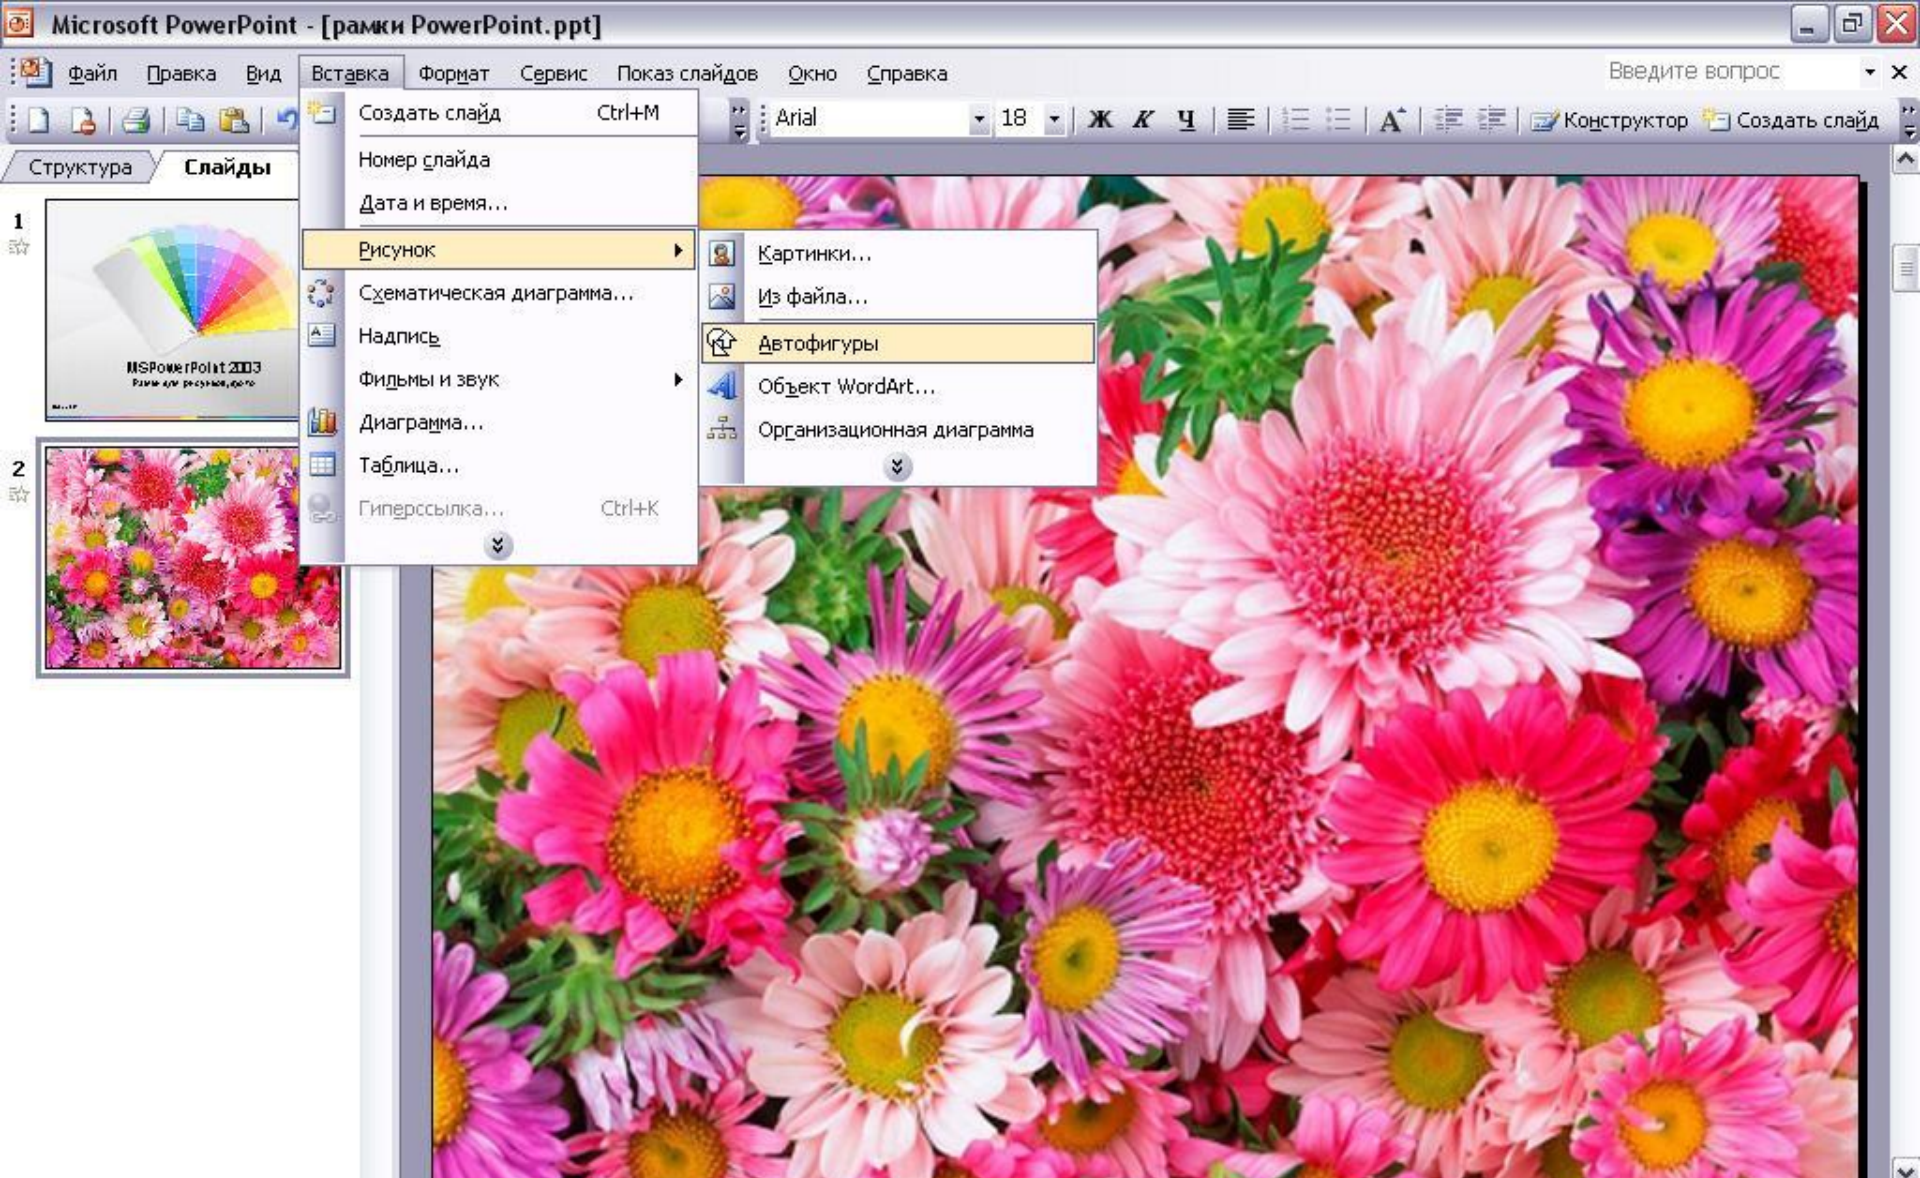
Microsoft PowerPoint - [рамки PowerPoint.ppt]

Файл Правка Вид Вставка Формат Сервис Показ слайдов Окно Справка

Введите вопрос

Arial 18 Ж К Ч Конструктор Создать слайд

Структура Слайды

1

MSPowerPoint 2003
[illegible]

2

Создать слайд Ctrl+M
Номер слайда
Дата и время...
Рисунок
Схематическая диаграмма...
Надпись
Фильмы и звук
Диаграмма...
Таблица...
Гиперссылка... Ctrl+K

Картинки...
Из файла...
Автофигуры
Объект WordArt...
Организационная диаграмма